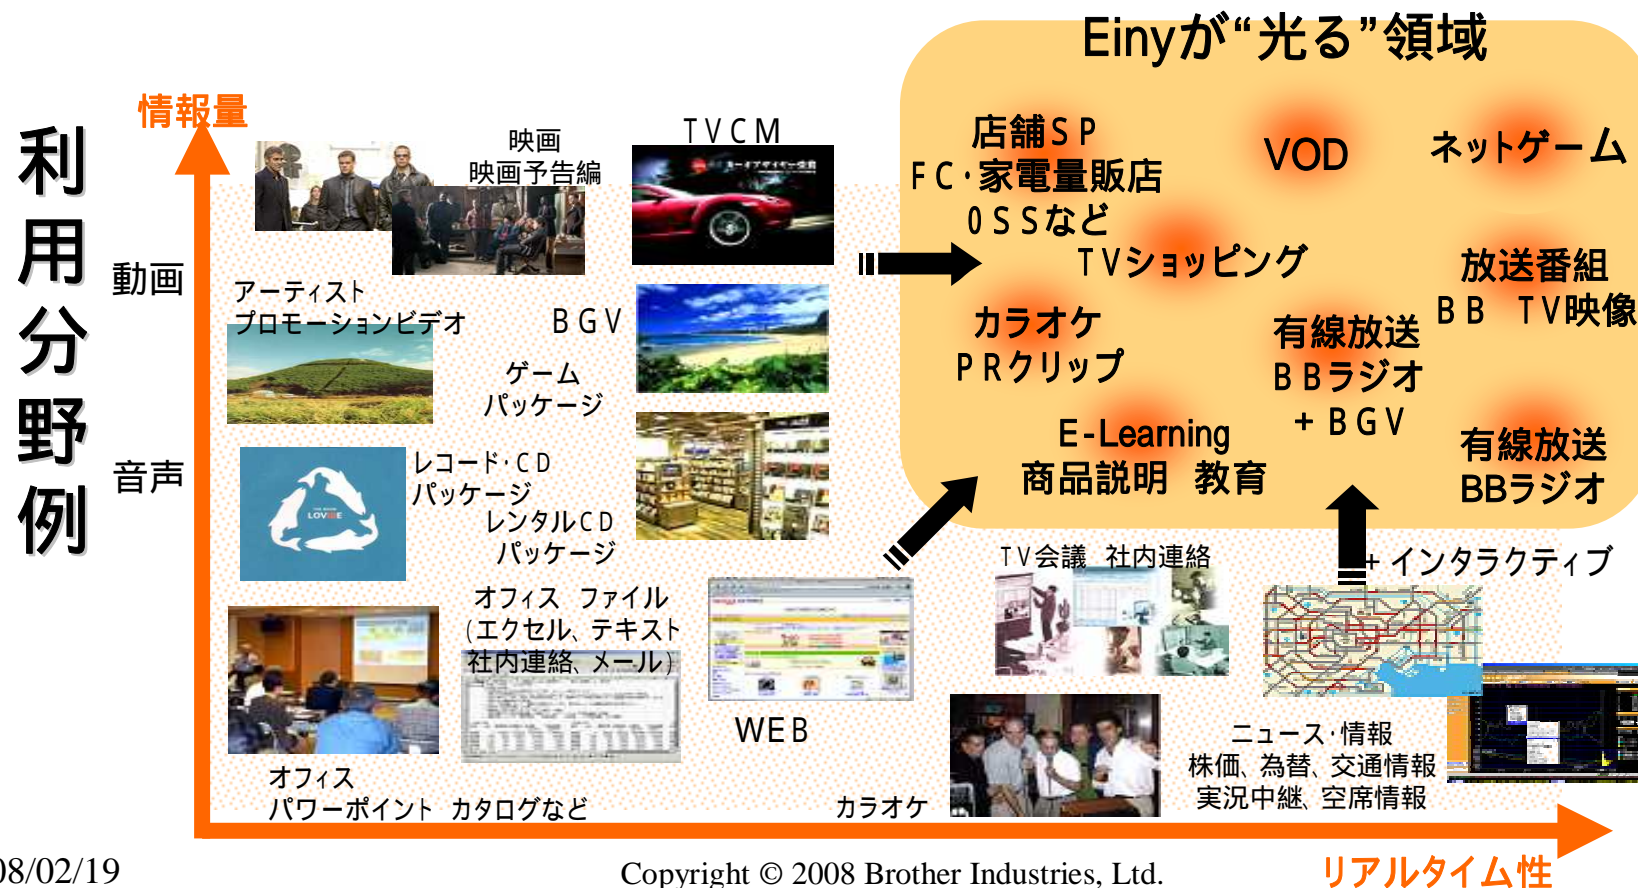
Einyが“光る”領域

利用分野例

情報量

動画

音声

映画
映画予告編

TVCM

アーティスト
プロモーションビデオ

BGV

ゲーム
パッケージ

レコード・CD
パッケージ
レンタルCD
パッケージ

オフィス ファイル
(エクセル、テキスト
社内連絡、メール)

WEB

オフィス
パワーポイント カタログなど

カラオケ

TV会議 社内連絡

+インタラクティブ

ニュース・情報
株価、為替、交通情報
実況中継、空席情報

店舗SP
FC・家電量販店
0SSなど

VOD

ネットゲーム

TVショッピング

放送番組
BB TV映像

カラオケ
PRクリップ

有線放送
BBラジオ
+BGV

E-Learning
商品説明 教育

有線放送
BBラジオ

08/02/19

Copyright © 2008 Brother Industries, Ltd.

リアルタイム性